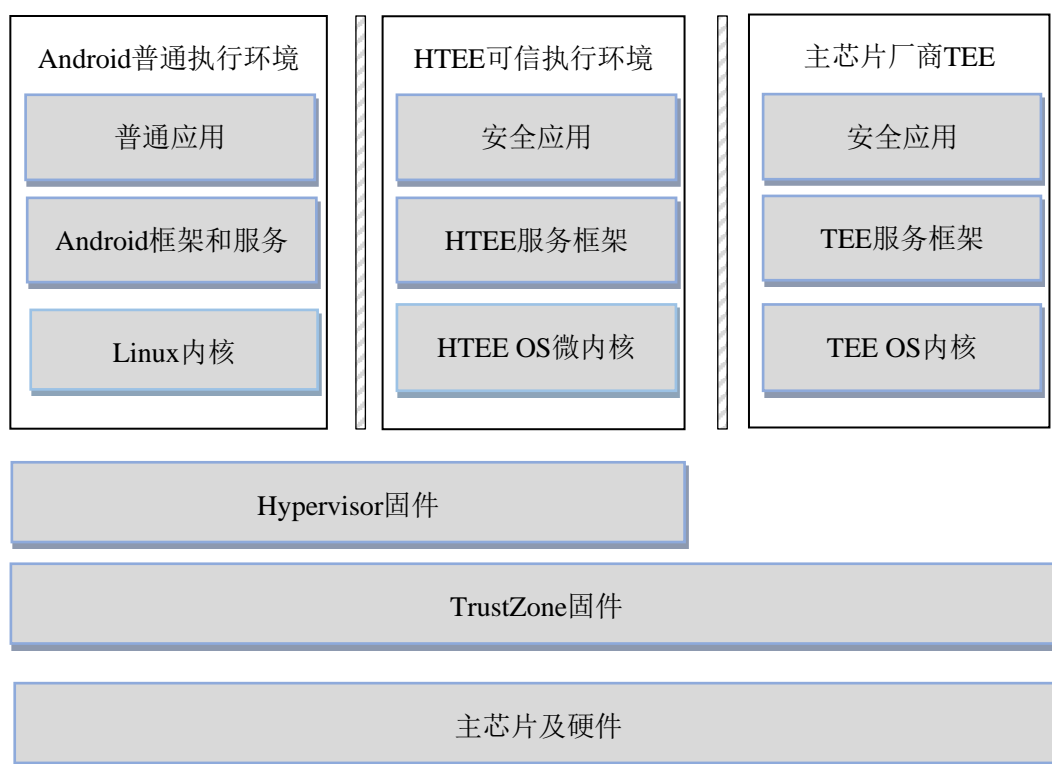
Android普通执行环境

普通应用

Android框架和服务

Linux内核

HTEE可信执行环境

安全应用

HTEE服务框架

HTEE OS微内核

主芯片厂商TEE

安全应用

TEE服务框架

TEE OS内核

Hypervisor固件

TrustZone固件

主芯片及硬件